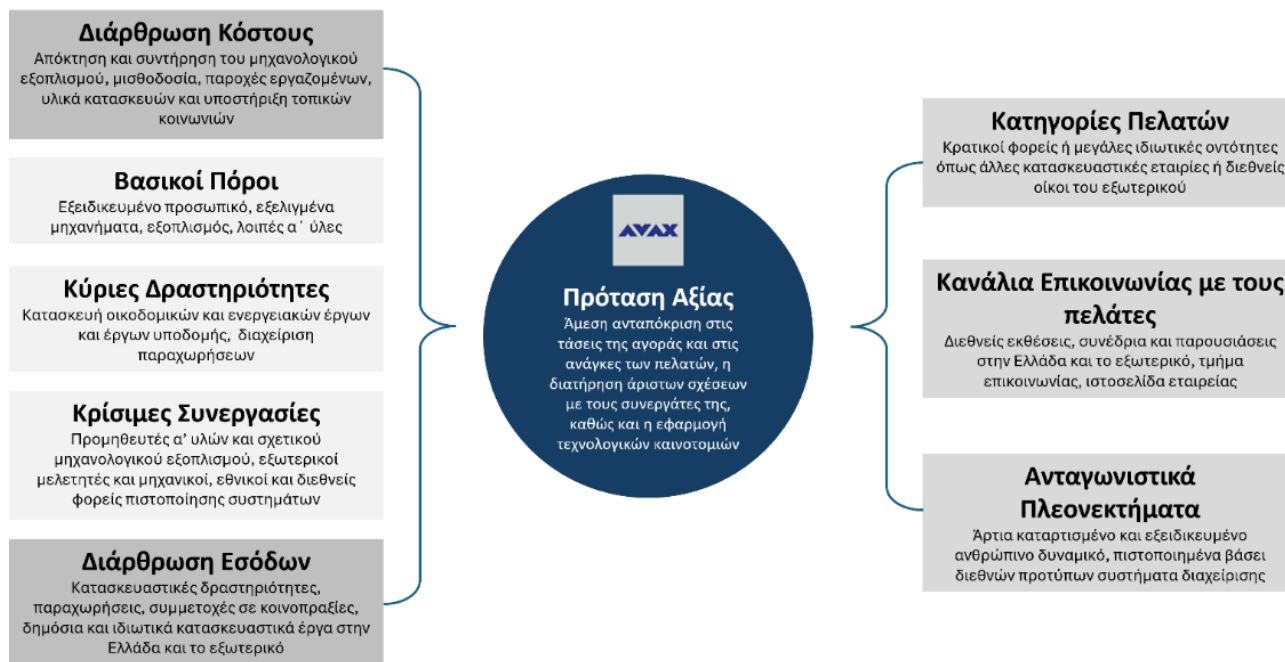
Διάρθρωση Κόστους
Απόκτηση και συντήρηση του μηχανολογικού εξοπλισμού, μισθοδοσία, παροχές εργαζομένων, υλικά κατασκευών και υποστήριξη τοπικών κοινωνιών

Βασικοί Πόροι
Εξειδικευμένο προσωπικό, εξελιγμένα μηχανήματα, εξοπλισμός, λοιπές α΄ ύλες

Κύριες Δραστηριότητες
Κατασκευή οικοδομικών και ενεργειακών έργων και έργων υποδομής, διαχείριση παραχωρήσεων

Κρίσιμες Συνεργασίες
Προμηθευτές α' υλών και σχετικού μηχανολογικού εξοπλισμού, εξωτερικοί μελετητές και μηχανικοί, εθνικοί και διεθνείς φορείς πιστοποίησης συστημάτων

Διάρθρωση Εσόδων
Κατασκευαστικές δραστηριότητες, παραχωρήσεις, συμμετοχές σε κοινοπραξίες, δημόσια και ιδιωτικά κατασκευαστικά έργα στην Ελλάδα και το εξωτερικό

AVAX

Πρόταση Αξίας
Άμεση ανταπόκριση στις τάσεις της αγοράς και στις ανάγκες των πελατών, η διατήρηση άριστων σχέσεων με τους συνεργάτες της, καθώς και η εφαρμογή τεχνολογικών καινοτομιών

Κατηγορίες Πελατών
Κρατικοί φορείς ή μεγάλες ιδιωτικές οντότητες όπως άλλες κατασκευαστικές εταιρίες ή διεθνείς οίκοι του εξωτερικού

Κανάλια Επικοινωνίας με τους πελάτες
Διεθνείς εκθέσεις, συνέδρια και παρουσιάσεις στην Ελλάδα και το εξωτερικό, τμήμα επικοινωνίας, ιστοσελίδα εταιρείας

Ανταγωνιστικά Πλεονεκτήματα
Άρτια καταρτισμένο και εξειδικευμένο ανθρώπινο δυναμικό, πιστοποιημένα βάσει διεθνών προτύπων συστήματα διαχείρισης